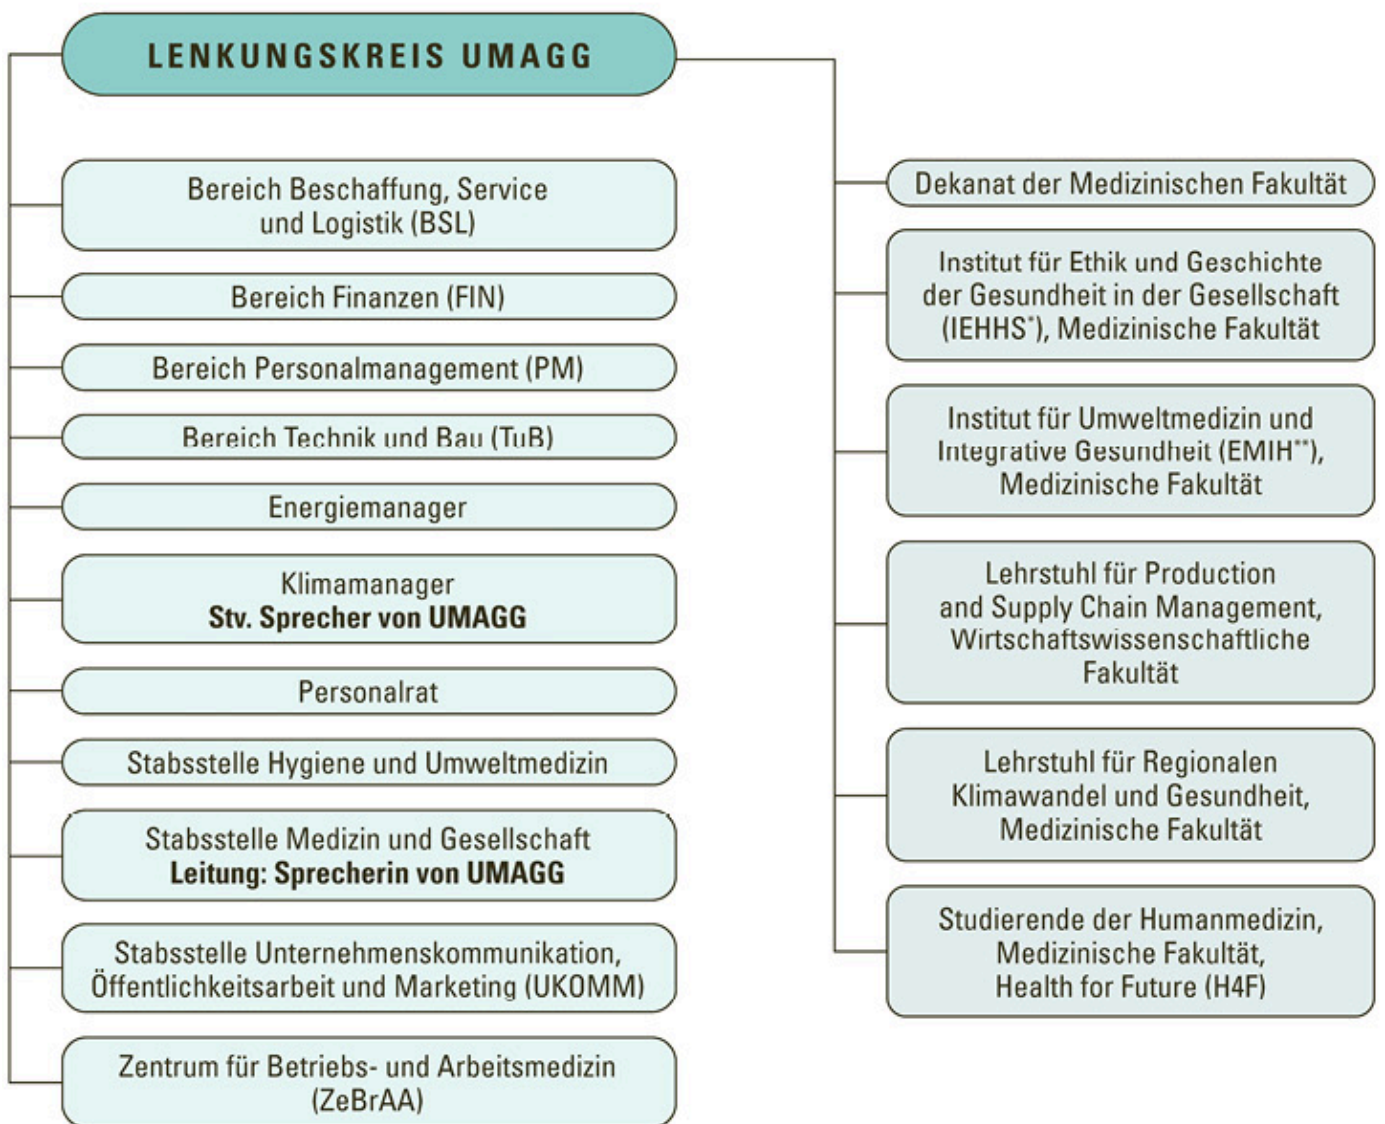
LENKUNGSKREIS UMAGG

Bereich Beschaffung, Service und Logistik (BSL)

Bereich Finanzen (FIN)

Bereich Personalmanagement (PM)

Bereich Technik und Bau (TuB)

Energiemanager

Klimamanager
**Stv. Sprecher von UMAGG**

Personalrat

Stabsstelle Hygiene und Umweltmedizin

Stabsstelle Medizin und Gesellschaft
**Leitung: Sprecherin von UMAGG**

Stabsstelle Unternehmenskommunikation, Öffentlichkeitsarbeit und Marketing (UKOMM)

Zentrum für Betriebs- und Arbeitsmedizin (ZeBrAA)

Dekanat der Medizinischen Fakultät

Institut für Ethik und Geschichte der Gesundheit in der Gesellschaft (IEHHS*), Medizinische Fakultät

Institut für Umweltmedizin und Integrative Gesundheit (EMIH**), Medizinische Fakultät

Lehrstuhl für Production and Supply Chain Management, Wirtschaftswissenschaftliche Fakultät

Lehrstuhl für Regionalen Klimawandel und Gesundheit, Medizinische Fakultät

Studierende der Humanmedizin, Medizinische Fakultät, Health for Future (H4F)